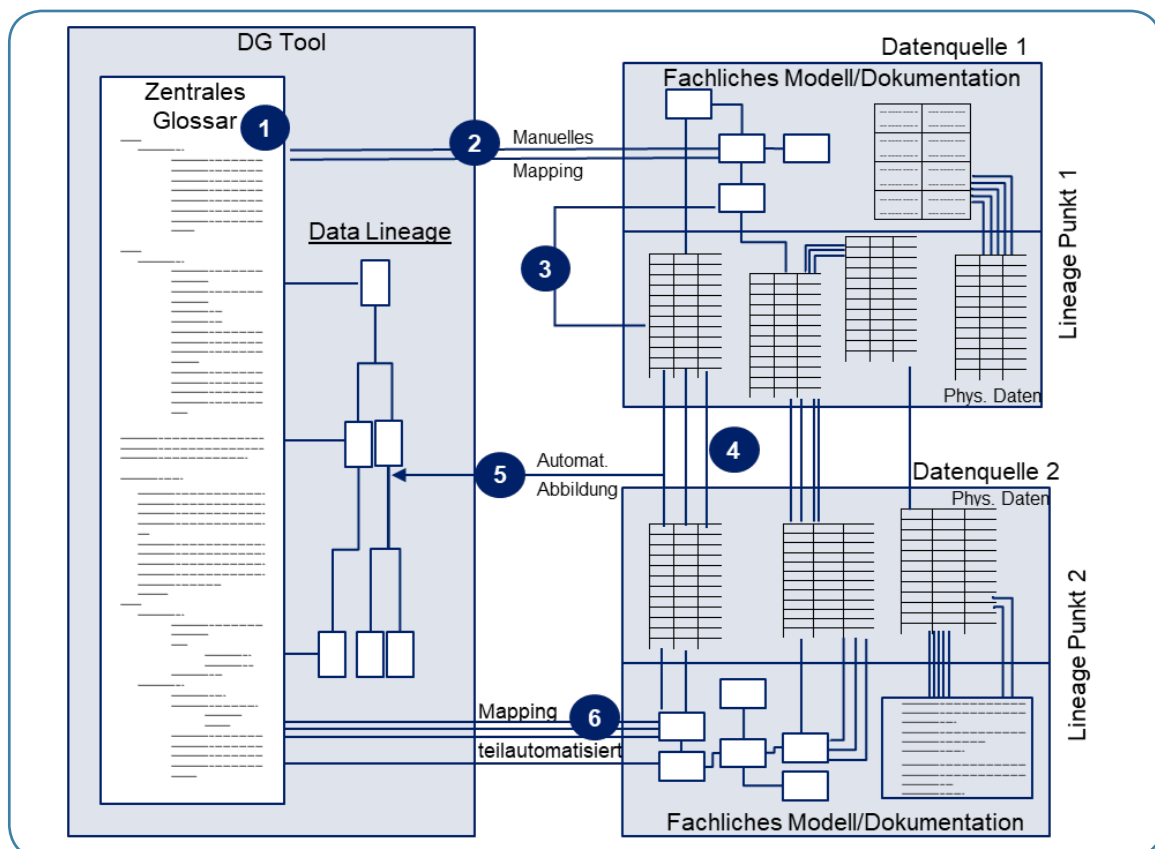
DG Tool

Zentrales Glossar

1

Data Lineage

Datenquelle 1

Fachliches Modell/Dokumentation

2

Manuelles Mapping

3

Lineage Punkt 1

Phys. Daten

4

5

Automat. Abbildung

Datenquelle 2

Phys. Daten

Lineage Punkt 2

Mapping

6

teilautomatisiert

Fachliches Modell/Dokumentation